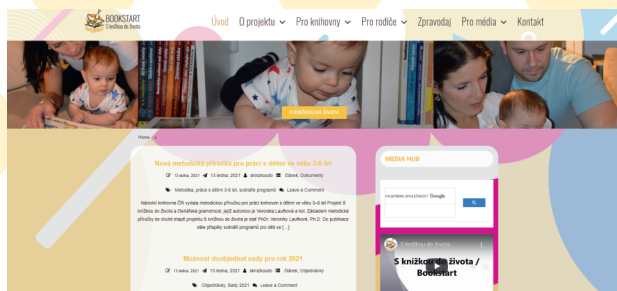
BOOKSTART
S knížkou do života

Úvod O projektu Pro knihovny Pro rodiče Zpravodaj Pro média Kontakt

S knížkou do života

Home »

Nová metodická příručka pro práci s dětmi ve věku 3-6 let

13 ledna, 2021 13 ledna, 2021 sknizkoudo Články, Dokumenty

Metodika, práce s dětmi 3-6 let, scénáře programů Leave a Comment

Národní knihovna ČR vydala metodickou příručku pro práci knihoven s dětmi ve věku 3–6 let Projektu S knížkou do života a Českého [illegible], jejíž autorkou je Veronika Laufková a kol. Základem metodické příručky ke druhé etapě projektu S knížkou do života je práh PhDr. Veroniky Laufkové, Ph.D. Do publikace dále přispěly scénáři programů pro děti ve [...]

Možnost doobjednat sady pro rok 2021

13 ledna, 2021 13 ledna, 2021 sknizkoudo Články, Objednávky

Objednávky, Sady 2021 Leave a Comment

MEDIA HUB

Vylepšeno službou Google

S knížkou do života

S knížkou do života / Bookstart